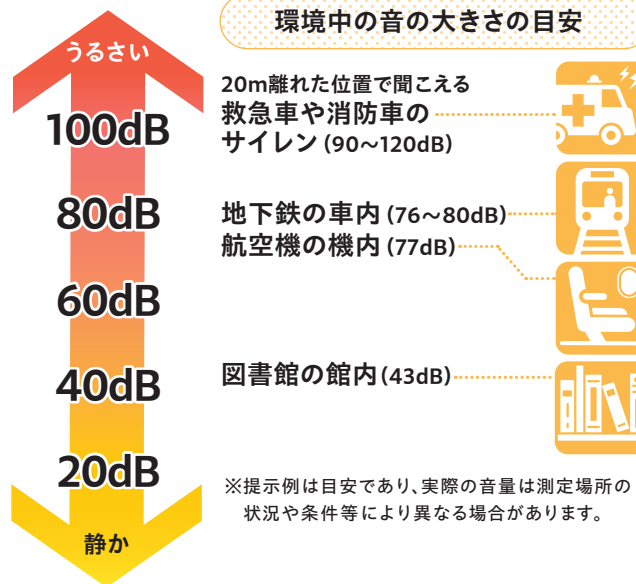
環境中の音の大きさの目安

うるさい

100dB

80dB

60dB

40dB

20dB

静か

20m離れた位置で聞こえる
救急車や消防車の
サイレン（90～120dB）

地下鉄の車内（76～80dB）
航空機の機内（77dB）

図書館の館内（43dB）

※提示例は目安であり、実際の音量は測定場所の状況や条件等により異なる場合があります。